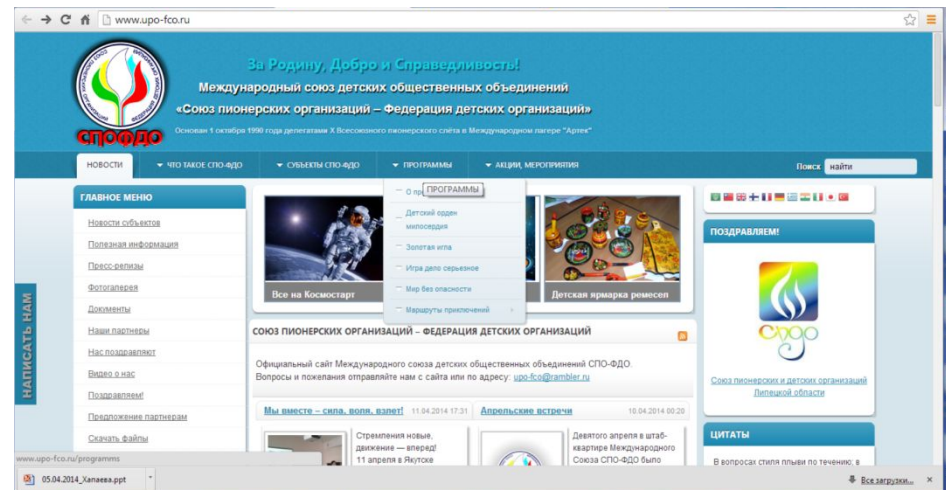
www.upo-fco.ru

СПОФДО

За Родину, Добро и Справедливость!

Международный союз детских общественных объединений
«Союз пионерских организаций – Федерация детских организаций»

Основан 1 октября 1990 года делегатами X Всесоюзного пионерского слёта в Международном лагере "Артек"

НОВОСТИ | ЧТО ТАКОЕ СПО-ФДО | СУБЪЕКТЫ СПО-ФДО | ПРОГРАММЫ | АКЦИИ, МЕРОПРИЯТИЯ | Поиск | найти

ГЛАВНОЕ МЕНЮ

Новости субъектов
Полезная информация
Пресс-релизы
Фотогалерея
Документы
Наши партнеры
Нас поздравляют
Видео о нас
Поздравляем!
Предложение партнерам
Скачать файлы

НАПИСАТЬ НАМ

О пр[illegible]
ПРОГРАММЫ
Детский орден милосердия
Золотая игла
Игра дело серьезное
Мир без опасности
Маршруты приключений

Все на Космостарт
Детская ярмарка ремесел

СОЮЗ ПИОНЕРСКИХ ОРГАНИЗАЦИЙ – ФЕДЕРАЦИЯ ДЕТСКИХ ОРГАНИЗАЦИЙ

Официальный сайт Международного союза детских общественных объединений СПО-ФДО.
Вопросы и пожелания отправляйте нам с сайта или по адресу: upo-fco@rambler.ru

Мы вместе – сила, воля, взлет! 11.04.2014 17:31
Стремления новые, движение — вперед! 11 апреля в Якутске

Апрельские встречи 10.04.2014 00:20
Девятого апреля в штаб-квартире Международного Союза СПО-ФДО было

ПОЗДРАВЛЯЕМ!

СПОФДО

Союз пионерских и детских организаций Липецкой области

ЦИТАТЫ

В вопросах стиля плыви по течению; в

www.upo-fco.ru/programms

05.04.2014_Хапаева.ppt

Все загрузки...